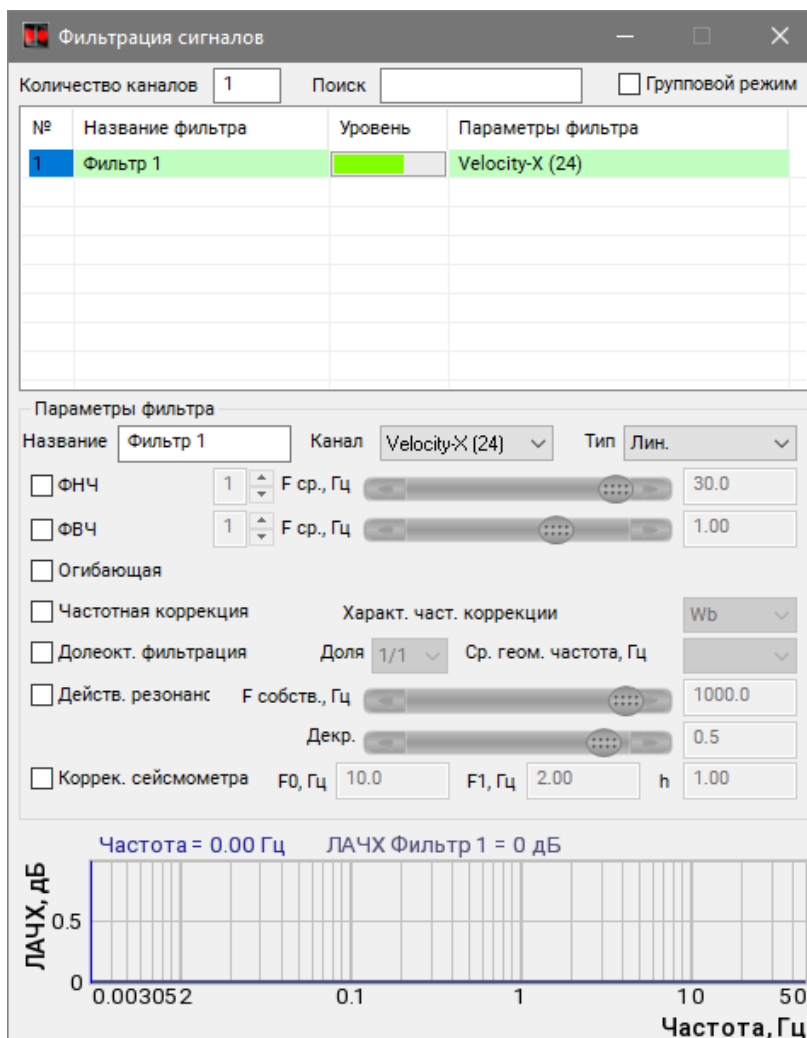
Фильтрация сигналов

Количество каналов 1 Поиск Групповой режим

| № | Название фильтра | Уровень | Параметры фильтра |
|---|---|---|---|
| 1 | Фильтр 1 | | Velocity-X (24) |

Параметры фильтра

Название Фильтр 1 Канал Velocity-X (24) Тип Лин.

ФНЧ 1 F ср., Гц 30.0

ФВЧ 1 F ср., Гц 1.00

Огибающая

Частотная коррекция Характ. част. коррекции Wb

Долеокт. фильтрация Доля 1/1 Ср. геом. частота, Гц

Действ. резонанс F собств., Гц 1000.0

Декр. 0.5

Коррек. сейсмометра F0, Гц 10.0 F1, Гц 2.00 h 1.00

Частота = 0.00 Гц ЛАЧХ Фильтр 1 = 0 дБ

ЛАЧХ, дБ

0.5

0

0.003052 0.1 1 10 50

Частота, Гц